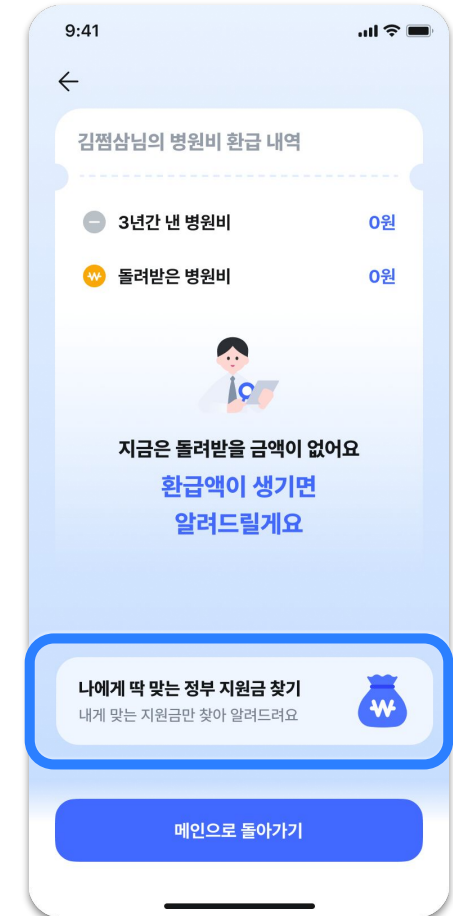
9:41

←

김쩜삼님의 병원비 환급 내역

3년간 낸 병원비 0원

돌려받은 병원비 0원

지금은 돌려받을 금액이 없어요
환급액이 생기면
알려드릴게요

나에게 딱 맞는 정부 지원금 찾기
내게 맞는 지원금만 찾아 알려드려요

₩

메인으로 돌아가기